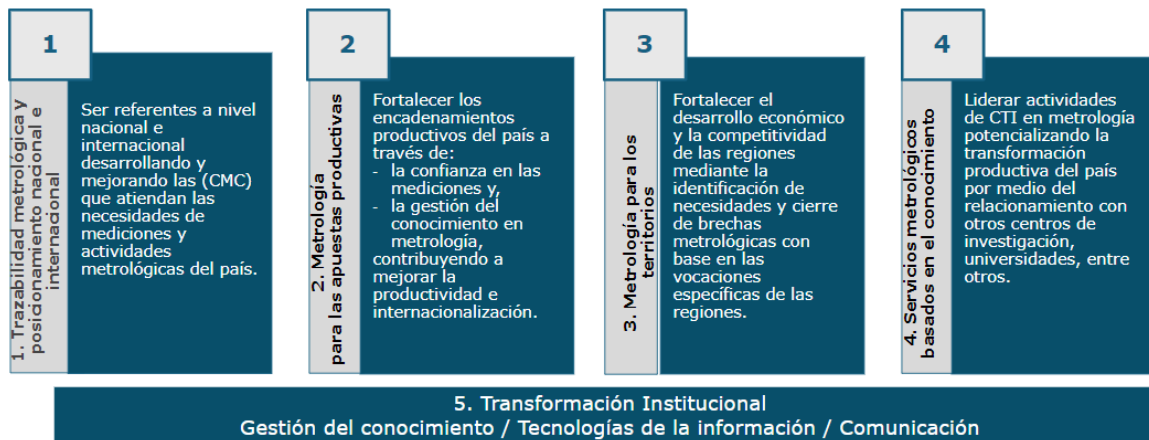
1

1. Trazabilidad metrológica y posicionamiento nacional e internacional

Ser referentes a nivel nacional e internacional desarrollando y mejorando las (CMC) que atiendan las necesidades de mediciones y actividades metrológicas del país.

2

2. Metrología para las apuestas productivas

Fortalecer los encadenamientos productivos del país a través de:
- la confianza en las mediciones y,
- la gestión del conocimiento en metrología,
contribuyendo a mejorar la productividad e internacionalización.

3

3. Metrología para los territorios

Fortalecer el desarrollo económico y la competitividad de las regiones mediante la identificación de necesidades y cierre de brechas metrológicas con base en las vocaciones específicas de las regiones.

4

4. Servicios metrológicos basados en el conocimiento

Liderar actividades de CTI en metrología potencializando la transformación productiva del país por medio del relacionamiento con otros centros de investigación, universidades, entre otros.

5. Transformación Institucional
Gestión del conocimiento / Tecnologías de la información / Comunicación